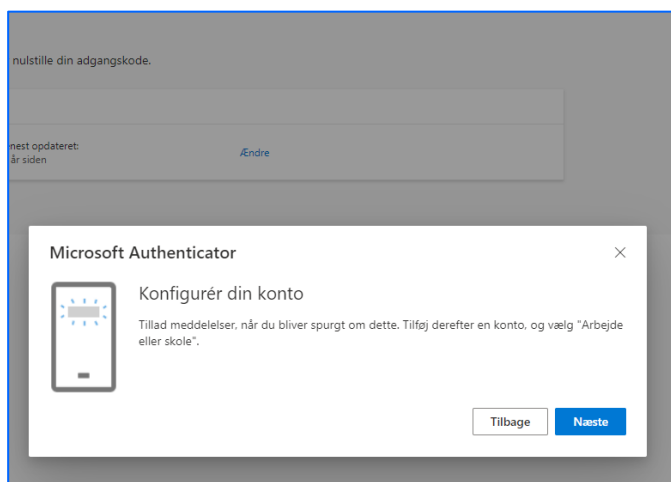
nulstille din adgangskode.

nest opdateret:
år siden

Ændre

Microsoft Authenticator

×

Konfigurér din konto

Tillad meddelelser, når du bliver spurgt om dette. Tilføj derefter en konto, og vælg "Arbejde eller skole".

Tilbage

Næste